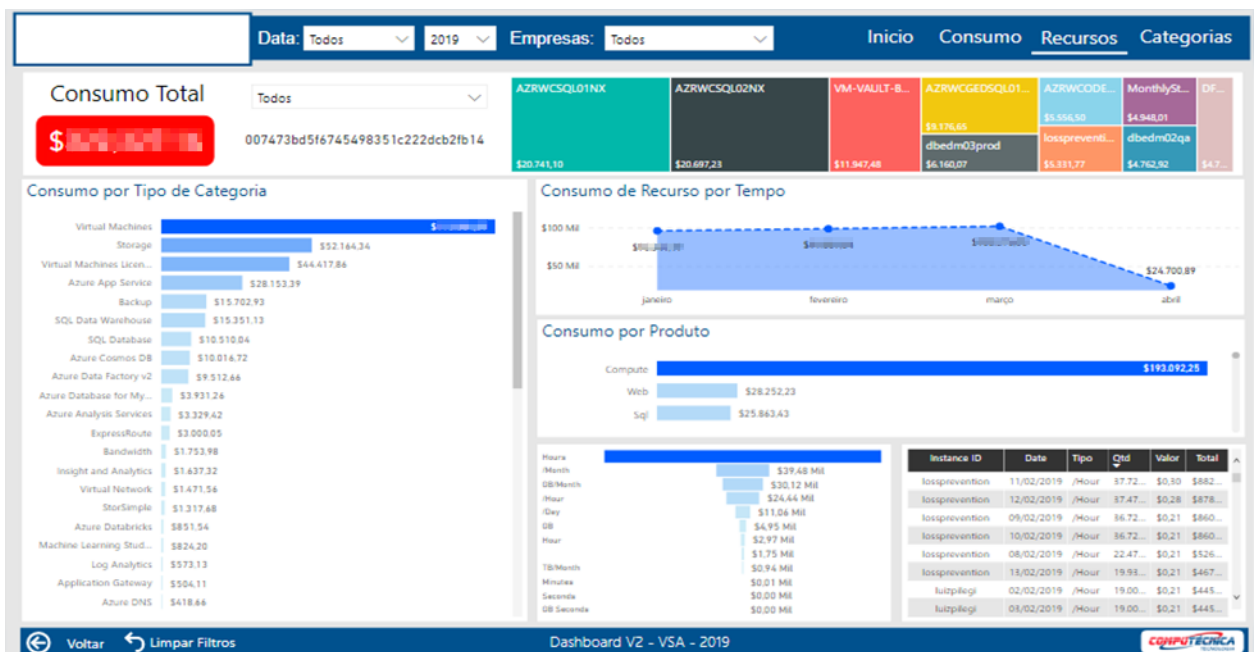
Data: Todos 2019 Empresas: Todos

Inicio Consumo Recursos Categorias

Consumo Total

$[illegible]

Todos

007473bd5f6745498351c222dcb2fb14

AZRWCSQL01NX $20.741,10
AZRWCSQL02NX $20.697,23
VM-VAULT-B... $11.947,48
AZRWCGEDSQL01... $9.176,65
dbedm03prod $6.160,07
AZRWCODE... $5.556,50
lossprevent... $5.331,77
MonthlySt... $4.948,01
dbedm02qa $4.762,92
DF... $4.7...

Consumo por Tipo de Categoria

| | |
|---|---|
| Virtual Machines | $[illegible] |
| Storage | $52.164,34 |
| Virtual Machines Licen... | $44.417,86 |
| Azure App Service | $28.153,39 |
| Backup | $15.702,93 |
| SQL Data Warehouse | $15.351,13 |
| SQL Database | $10.510,04 |
| Azure Cosmos DB | $10.016,72 |
| Azure Data Factory v2 | $9.512,66 |
| Azure Database for My... | $3.931,26 |
| Azure Analysis Services | $3.329,42 |
| ExpressRoute | $3.000,05 |
| Bandwidth | $1.753,98 |
| Insight and Analytics | $1.637,32 |
| Virtual Network | $1.471,56 |
| StorSimple | $1.317,68 |
| Azure Databricks | $851,54 |
| Machine Learning Stud... | $824,20 |
| Log Analytics | $573,13 |
| Application Gateway | $504,11 |
| Azure DNS | $418,66 |

Consumo de Recurso por Tempo

$100 Mil
$50 Mil
$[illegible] $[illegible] $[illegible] $24.700,89
janeiro fevereiro março abril

Consumo por Produto

Compute $193.092,25
Web $28.252,23
Sql $25.863,43

| | |
|---|---|
| Hours | |
| /Month | $39,48 Mil |
| GB/Month | $30,12 Mil |
| /Hour | $24,44 Mil |
| /Day | $11,06 Mil |
| GB | $4,95 Mil |
| Hour | $2,97 Mil |
| | $1,75 Mil |
| TB/Month | $0,94 Mil |
| Minutes | $0,01 Mil |
| Seconds | $0,00 Mil |
| GB Seconds | $0,00 Mil |

| Instance ID | Date | Tipo | Qtd | Valor | Total |
|---|---|---|---|---|---|
| lossprevention | 11/02/2019 | /Hour | 37.72... | $0,30 | $882... |
| lossprevention | 12/02/2019 | /Hour | 37.47... | $0,28 | $878... |
| lossprevention | 09/02/2019 | /Hour | 36.72... | $0,21 | $860... |
| lossprevention | 10/02/2019 | /Hour | 36.72... | $0,21 | $860... |
| lossprevention | 08/02/2019 | /Hour | 22.47... | $0,21 | $526... |
| lossprevention | 13/02/2019 | /Hour | 19.93... | $0,21 | $467... |
| luizpilegi | 02/02/2019 | /Hour | 19.00... | $0,21 | $445... |
| luizpilegi | 03/02/2019 | /Hour | 19.00... | $0,21 | $445... |

Voltar Limpar Filtros

Dashboard V2 - VSA - 2019

COMPUTECNICA TECNOLOGIA